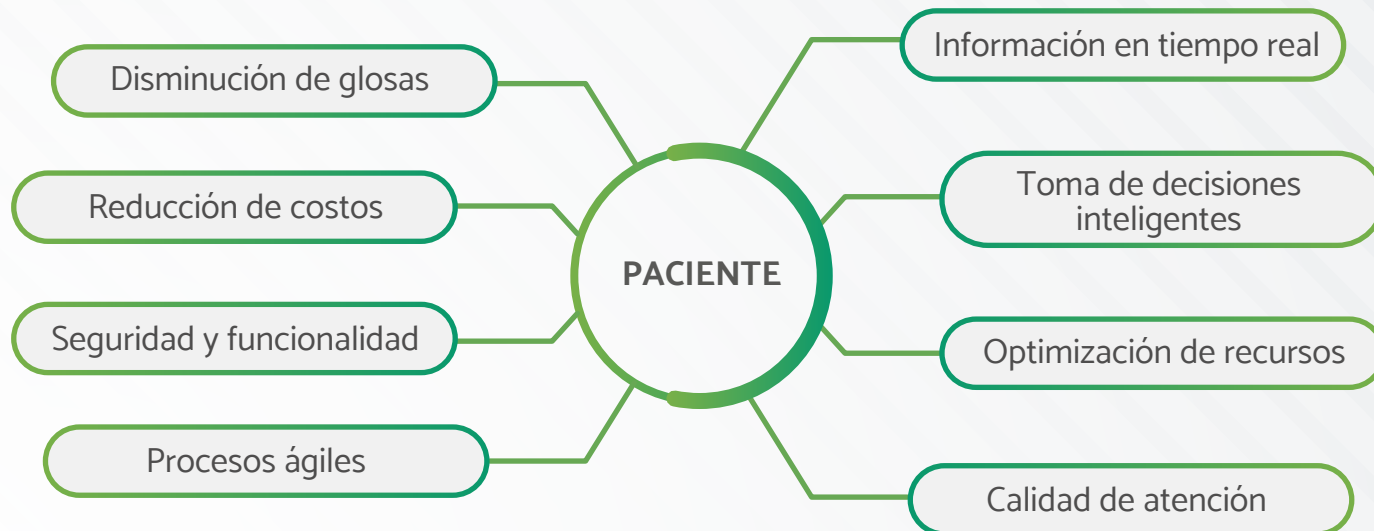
Disminución de glosas

Reducción de costos

Seguridad y funcionalidad

Procesos ágiles

PACIENTE

Información en tiempo real

Toma de decisiones inteligentes

Optimización de recursos

Calidad de atención